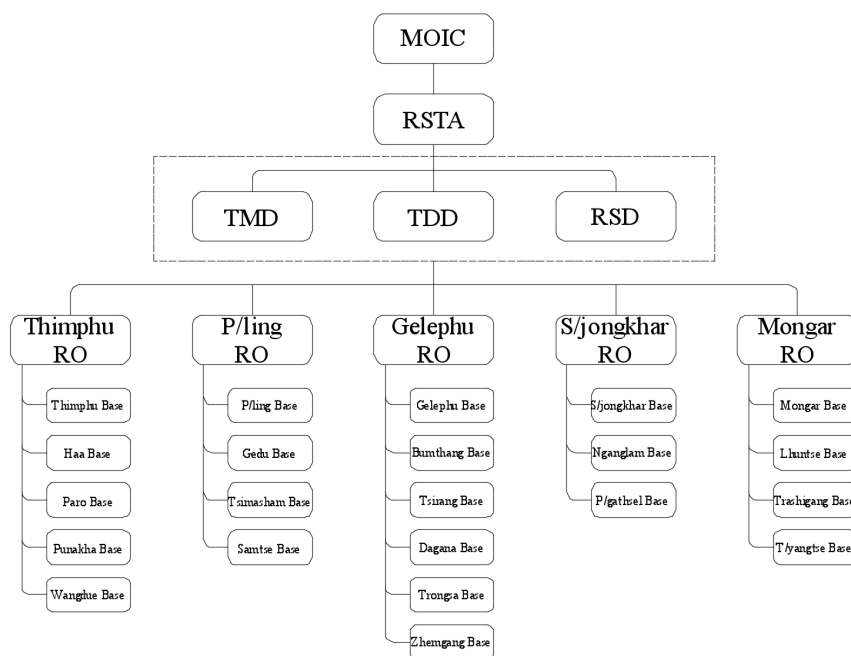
MOIC

RSTA

TMD

TDD

RSD

Thimphu RO

Thimphu Base

Haa Base

Paro Base

Punakha Base

Wangdue Base

P/ling RO

P/ling Base

Gedu Base

Tsimasham Base

Samtse Base

Gelephu RO

Gelephu Base

Bumthang Base

Tsirang Base

Dagana Base

Trongsa Base

Zhemgang Base

S/jongkhar RO

S/jongkhar Base

Nganglam Base

P/gathsel Base

Mongar RO

Mongar Base

Lhuntse Base

Trashigang Base

T/yangtse Base